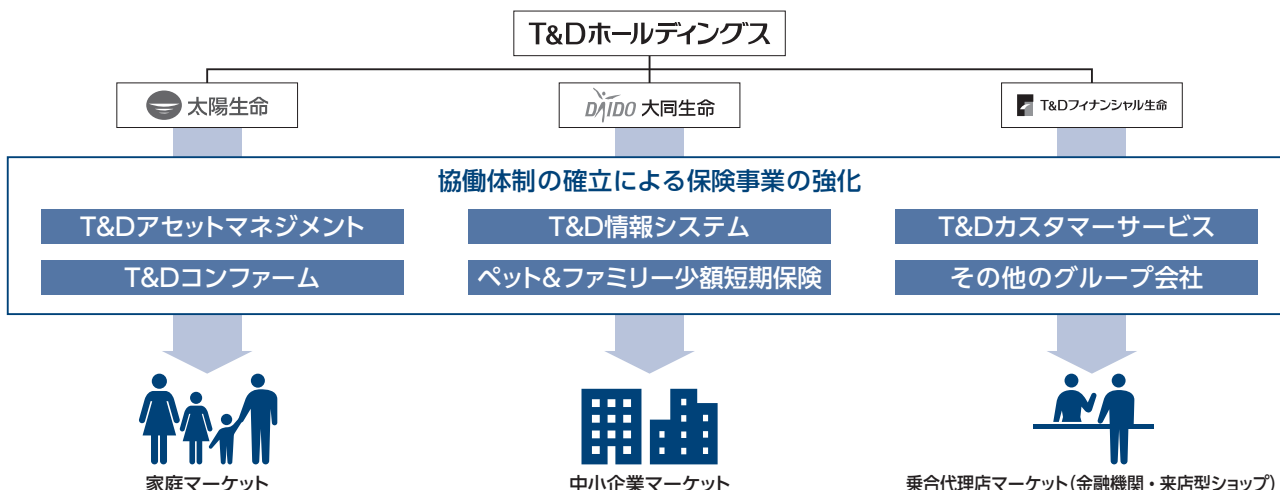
T&Dホールディングス

太陽生命

DAIDO 大同生命

T&Dフィナンシャル生命

協働体制の確立による保険事業の強化

T&Dアセットマネジメント

T&D情報システム

T&Dカスタマーサービス

T&Dコンファーム

ペット&ファミリー少額短期保険

その他のグループ会社

家庭マーケット

中小企業マーケット

乗合代理店マーケット（金融機関・来店型ショップ）